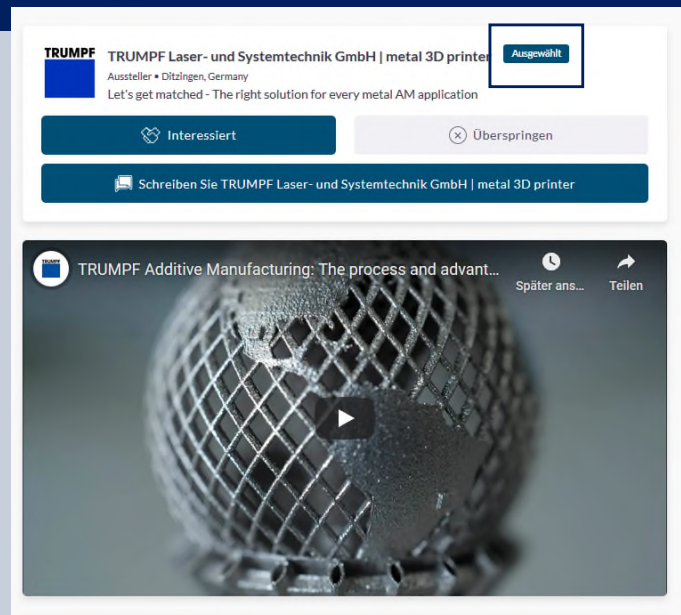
TRUMPF

TRUMPF Laser- und Systemtechnik GmbH | metal 3D printer

Ausgewählt

Aussteller • Ditzingen, Germany

Let's get matched - The right solution for every metal AM application

Interessiert

Überspringen

Schreiben Sie TRUMPF Laser- und Systemtechnik GmbH | metal 3D printer

TRUMPF

TRUMPF Additive Manufacturing: The process and advant...

Später ans...

Teilen